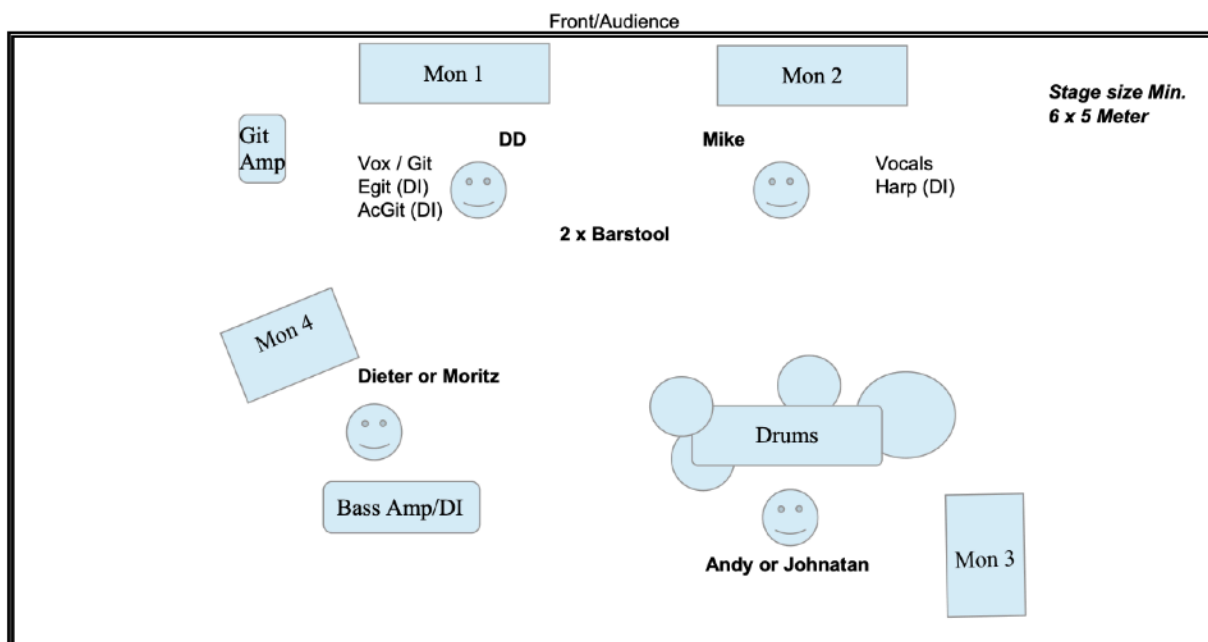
Front/Audience

Mon 1

Mon 2

Stage size Min.
6 x 5 Meter

Git Amp

DD

Vox / Git
Egit (DI)
AcGit (DI)

Mike

Vocals
Harp (DI)

2 x Barstool

Mon 4

Dieter or Moritz

Drums

Bass Amp/DI

Andy or Johnatan

Mon 3